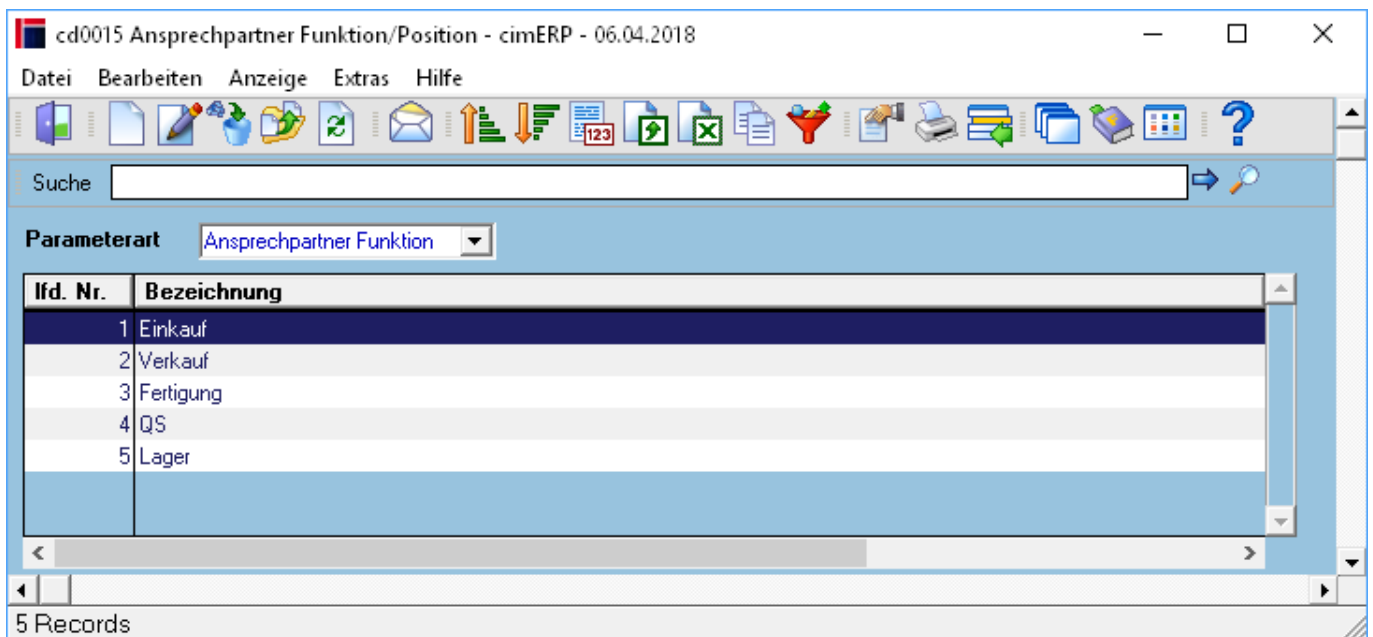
cd0015 Ansprechpartner Funktion/Position - cimERP - 06.04.2018

Datei Bearbeiten Anzeige Extras Hilfe

Suche

Parameterart Ansprechpartner Funktion

| lfd. Nr. | Bezeichnung |
|---|---|
| 1 | Einkauf |
| 2 | Verkauf |
| 3 | Fertigung |
| 4 | QS |
| 5 | Lager |

5 Records